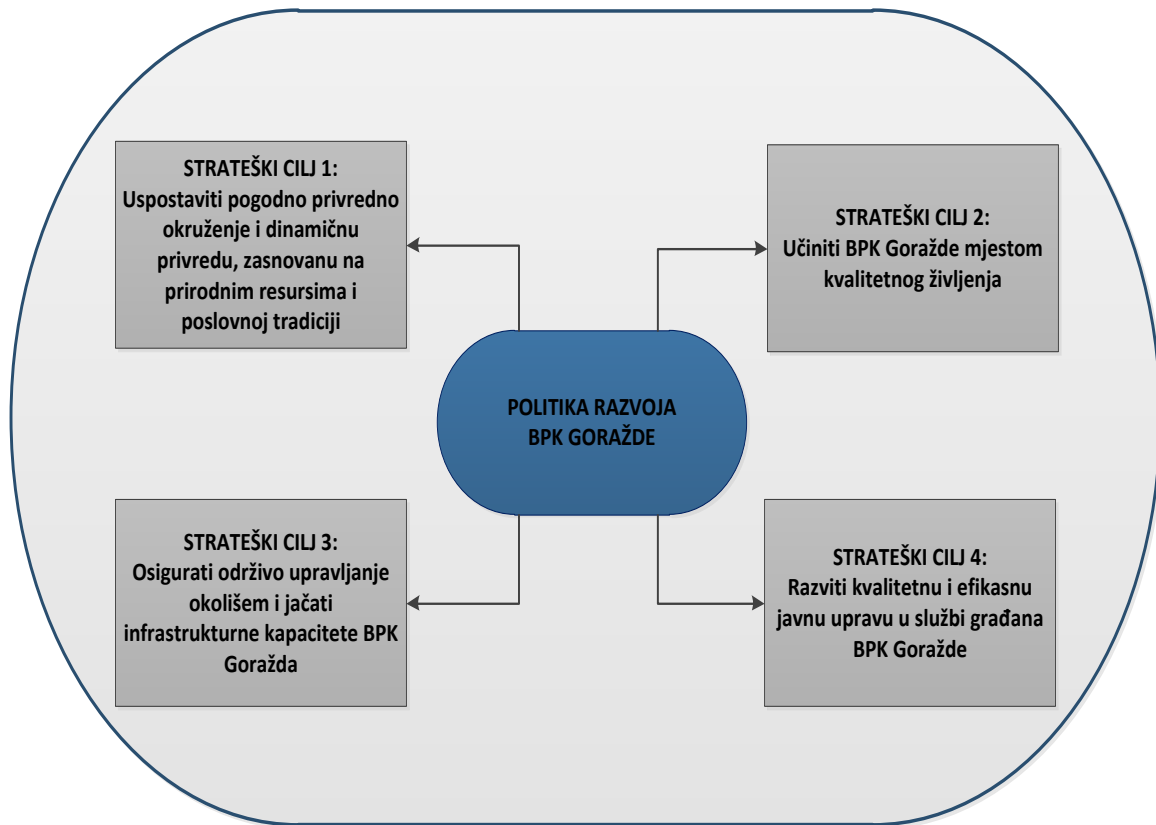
STRATEŠKI CILJ 1:
Uspostaviti pogodno privredno okruženje i dinamičnu privredu, zasnovanu na prirodnim resursima i poslovnoj tradiciji

STRATEŠKI CILJ 2:
Učiniti BPK Goražde mjestom kvalitetnog življenja

POLITIKA RAZVOJA BPK GORAŽDE

STRATEŠKI CILJ 3:
Osigurati održivo upravljanje okolišem i jačati infrastrukturne kapacitete BPK Goražda

STRATEŠKI CILJ 4:
Razviti kvalitetnu i efikasnu javnu upravu u službi građana BPK Goražde